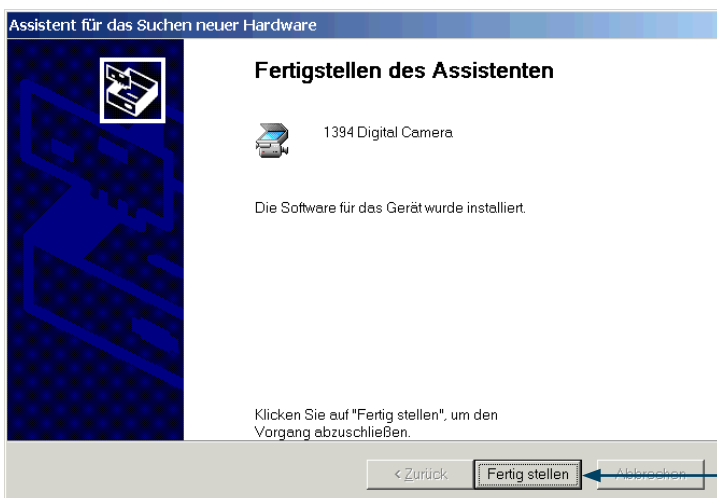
Assistent für das Suchen neuer Hardware

Fertigstellen des Assistenten

1394 Digital Camera

Die Software für das Gerät wurde installiert.

Klicken Sie auf "Fertig stellen", um den Vorgang abzuschließen.

< Zurück

Fertig stellen

Abbrechen